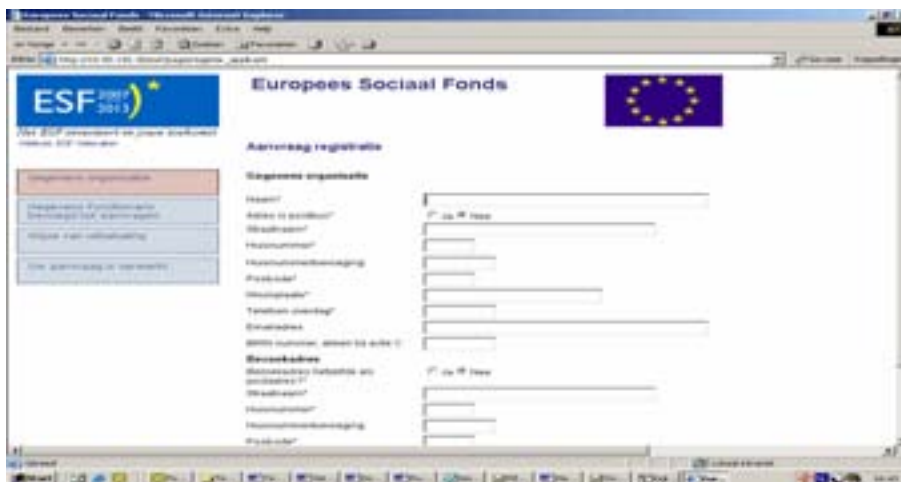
Europees Sociaal Fonds - Microsoft Internet Explorer

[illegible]

ESF 2007 2013

Het ESF investeert in jouw toekomst
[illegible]

Europees Sociaal Fonds

Aanvraag registratie

Gegevens organisatie

Gegevens organisatie

Gegevens Fondsbeheer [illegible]

Wijze van betaling

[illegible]

Naam*

Adres is postbus*

Ja Nee

Straatnaam*

Huisnummer*

Huisnummertoevoeging

Postcode*

Woonplaats*

Telefoon overdag*

Emailadres

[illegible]

Bezoekadres

Bezoekadres hetzelfde als postadres?*

Ja Nee

Straatnaam*

Huisnummer*

Huisnummertoevoeging

Postcode*

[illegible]

Start